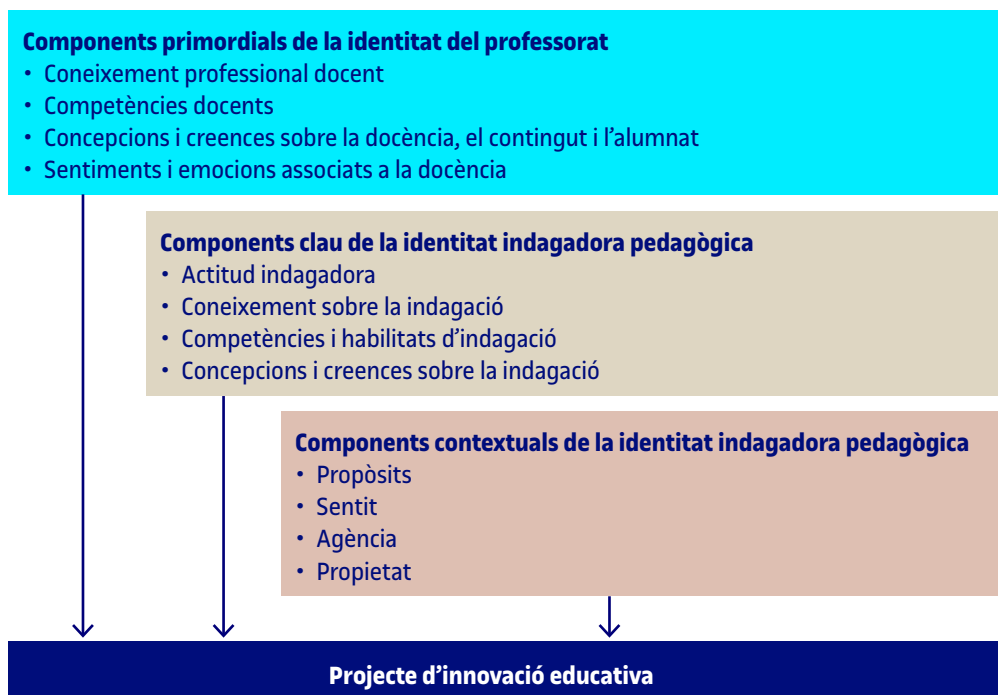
**Components primordials de la identitat del professorat**
• Coneixement professional docent
• Competències docents
• Concepcions i creences sobre la docència, el contingut i l'alumnat
• Sentiments i emocions associats a la docència

**Components clau de la identitat indagadora pedagògica**
• Actitud indagadora
• Coneixement sobre la indagació
• Competències i habilitats d'indagació
• Concepcions i creences sobre la indagació

**Components contextuals de la identitat indagadora pedagògica**
• Propòsits
• Sentit
• Agència
• Propietat

**Projecte d'innovació educativa**